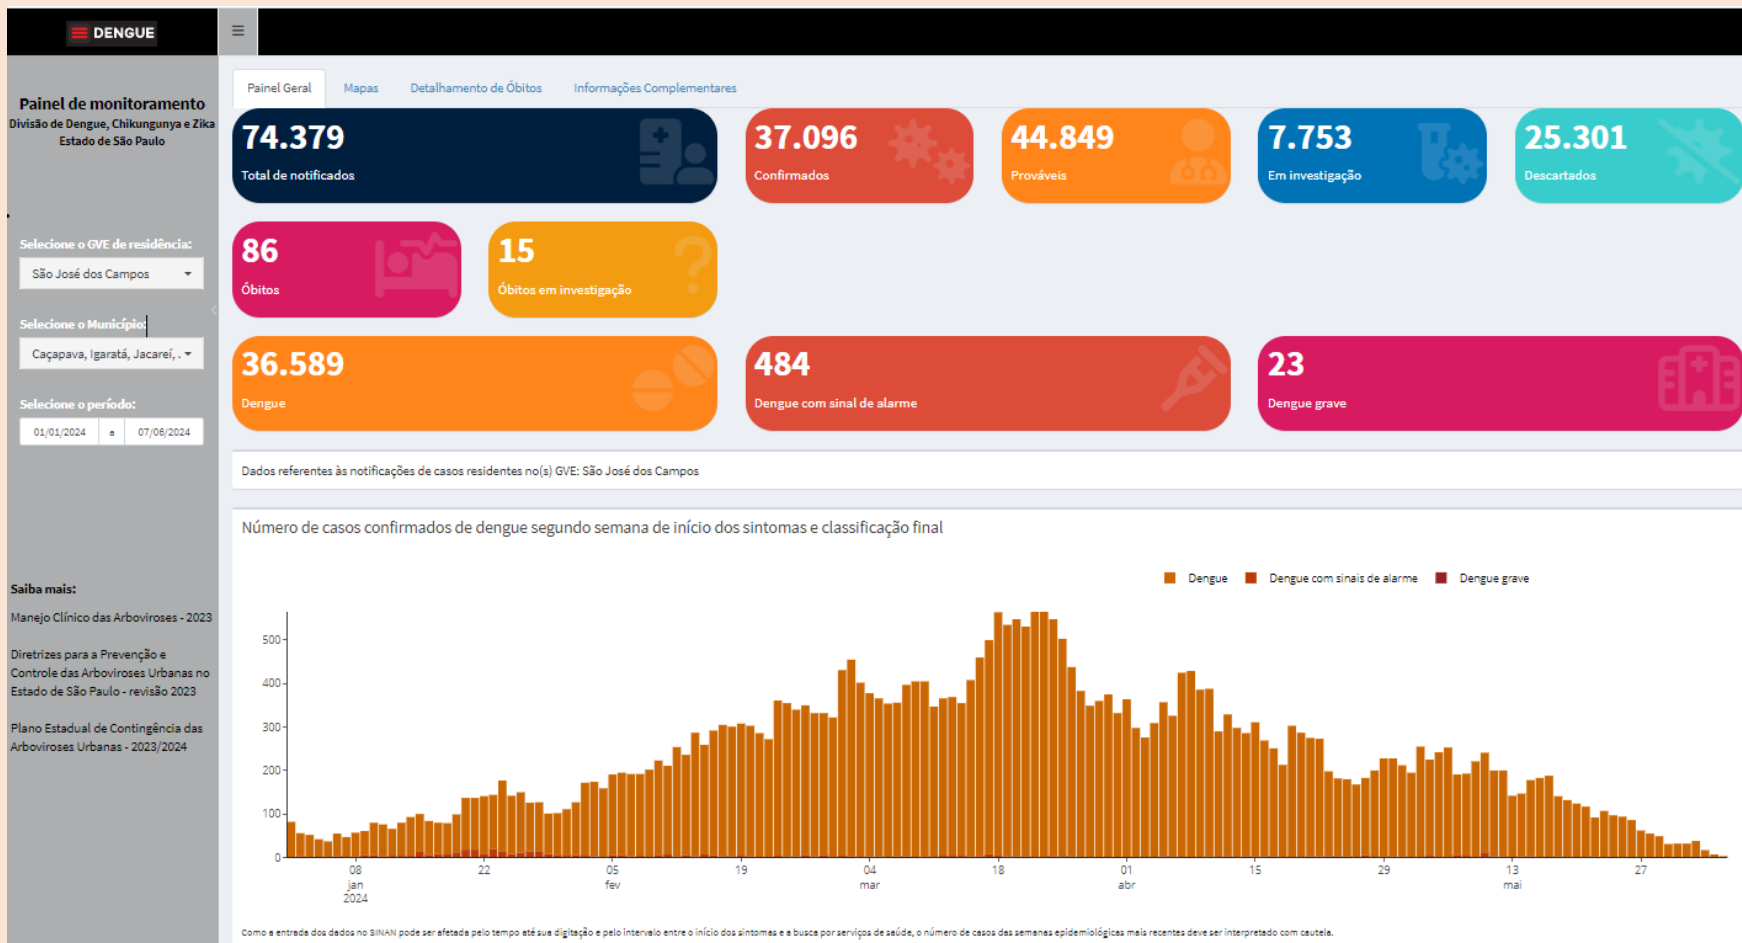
DENGUE

≡

Painel de monitoramento
Divisão de Dengue, Chikungunya e Zika
Estado de São Paulo

Selecione o GVE de residência:
São José dos Campos

Selecione o Município:
Caçapava, Igaratá, Jacareí, .

Selecione o período:
01/01/2024 a 07/06/2024

Saiba mais:
Manejo Clínico das Arboviroses - 2023

Diretrizes para a Prevenção e Controle das Arboviroses Urbanas no Estado de São Paulo - revisão 2023

Plano Estadual de Contingência das Arboviroses Urbanas - 2023/2024

Painel Geral | Mapas | Detalhamento de Óbitos | Informações Complementares

74.379
Total de notificados

37.096
Confirmados

44.849
Prováveis

7.753
Em investigação

25.301
Descartados

86
Óbitos

15
Óbitos em investigação

36.589
Dengue

484
Dengue com sinal de alarme

23
Dengue grave

Dados referentes às notificações de casos residentes no(s) GVE: São José dos Campos

Número de casos confirmados de dengue segundo semana de início dos sintomas e classificação final

Dengue | Dengue com sinais de alarme | Dengue grave

500
400
300
200
100
0

08 jan 2024 | 22 | 05 fev | 19 | 04 mar | 18 | 01 abr | 15 | 29 | 13 mai | 27

Como a entrada dos dados no SINAN pode ser afetada pelo tempo até sua digitação e pelo intervalo entre o início dos sintomas e a busca por serviços de saúde, o número de casos das semanas epidemiológicas mais recentes deve ser interpretado com cautela.